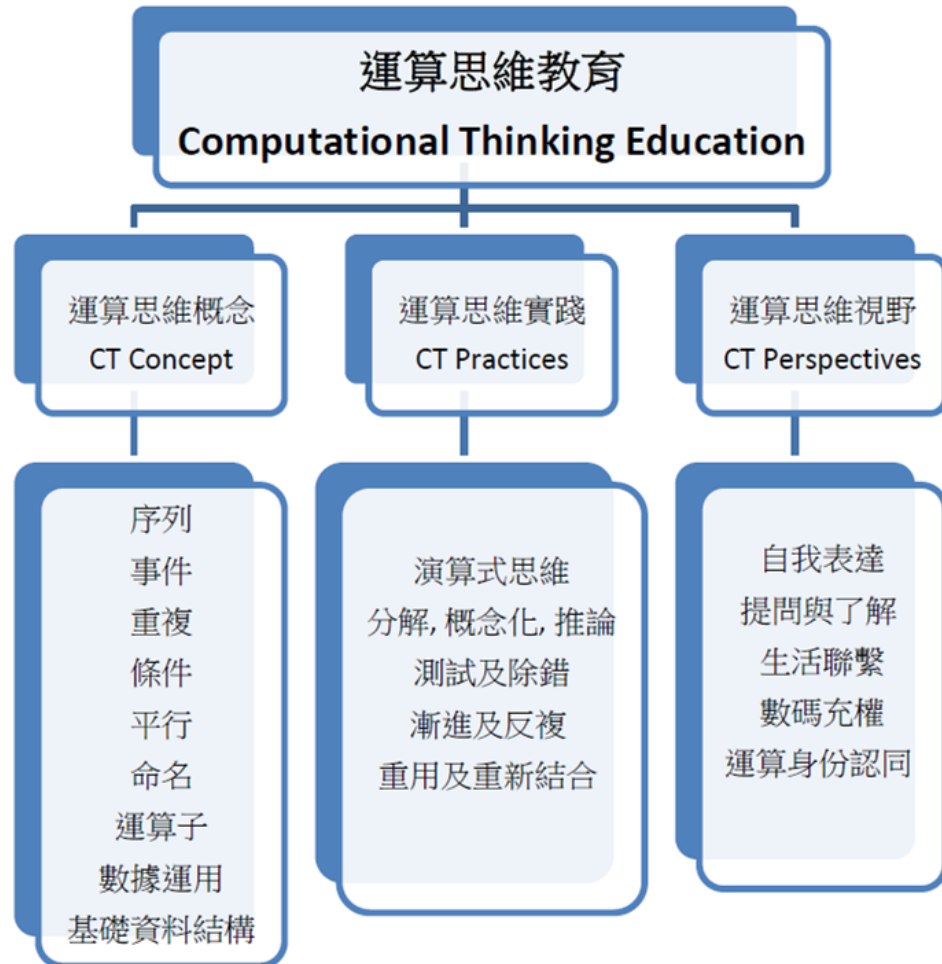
運算思維教育
Computational Thinking Education

運算思維概念
CT Concept

序列
事件
重複
條件
平行
命名
運算子
數據運用
基礎資料結構

運算思維實踐
CT Practices

演算式思維
分解, 概念化, 推論
測試及除錯
漸進及反複
重用及重新結合

運算思維視野
CT Perspectives

自我表達
提問與了解
生活聯繫
數碼充權
運算身份認同